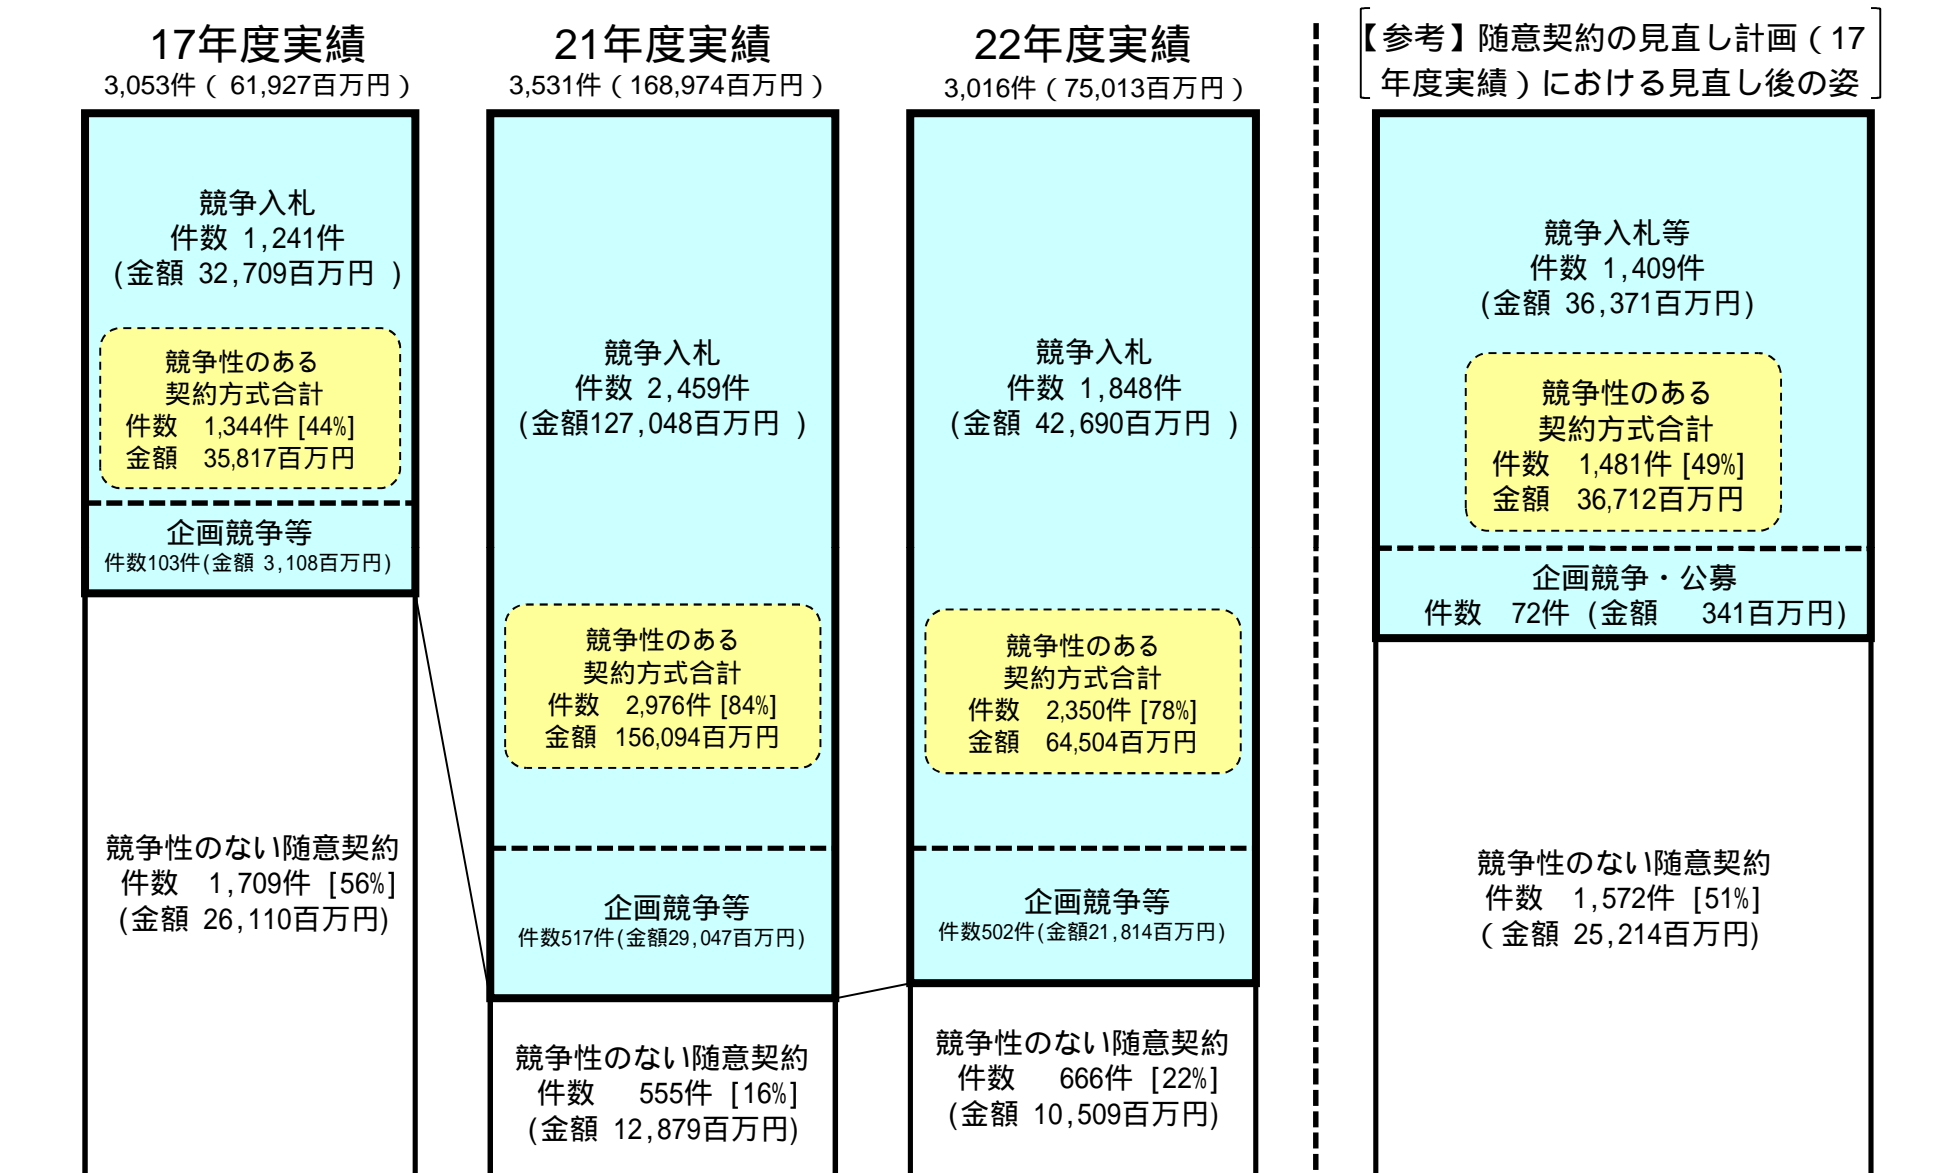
17年度実績
3,053件（ 61,927百万円 ）

競争入札
件数 1,241件
(金額 32,709百万円 )

競争性のある
契約方式合計
件数 1,344件 [44%]
金額 35,817百万円

企画競争等
件数103件(金額 3,108百万円)

競争性のない随意契約
件数 1,709件 [56%]
(金額 26,110百万円)

21年度実績
3,531件（ 168,974百万円 ）

競争入札
件数 2,459件
(金額127,048百万円 )

競争性のある
契約方式合計
件数 2,976件 [84%]
金額 156,094百万円

企画競争等
件数517件(金額29,047百万円)

競争性のない随意契約
件数 555件 [16%]
(金額 12,879百万円)

22年度実績
3,016件（ 75,013百万円 ）

競争入札
件数 1,848件
(金額 42,690百万円 )

競争性のある
契約方式合計
件数 2,350件 [78%]
金額 64,504百万円

企画競争等
件数502件(金額21,814百万円)

競争性のない随意契約
件数 666件 [22%]
(金額 10,509百万円)

【参考】随意契約の見直し計画（17年度実績）における見直し後の姿

競争入札等
件数 1,409件
(金額 36,371百万円)

競争性のある
契約方式合計
件数 1,481件 [49%]
金額 36,712百万円

企画競争・公募
件数 72件 (金額 341百万円)

競争性のない随意契約
件数 1,572件 [51%]
( 金額 25,214百万円)